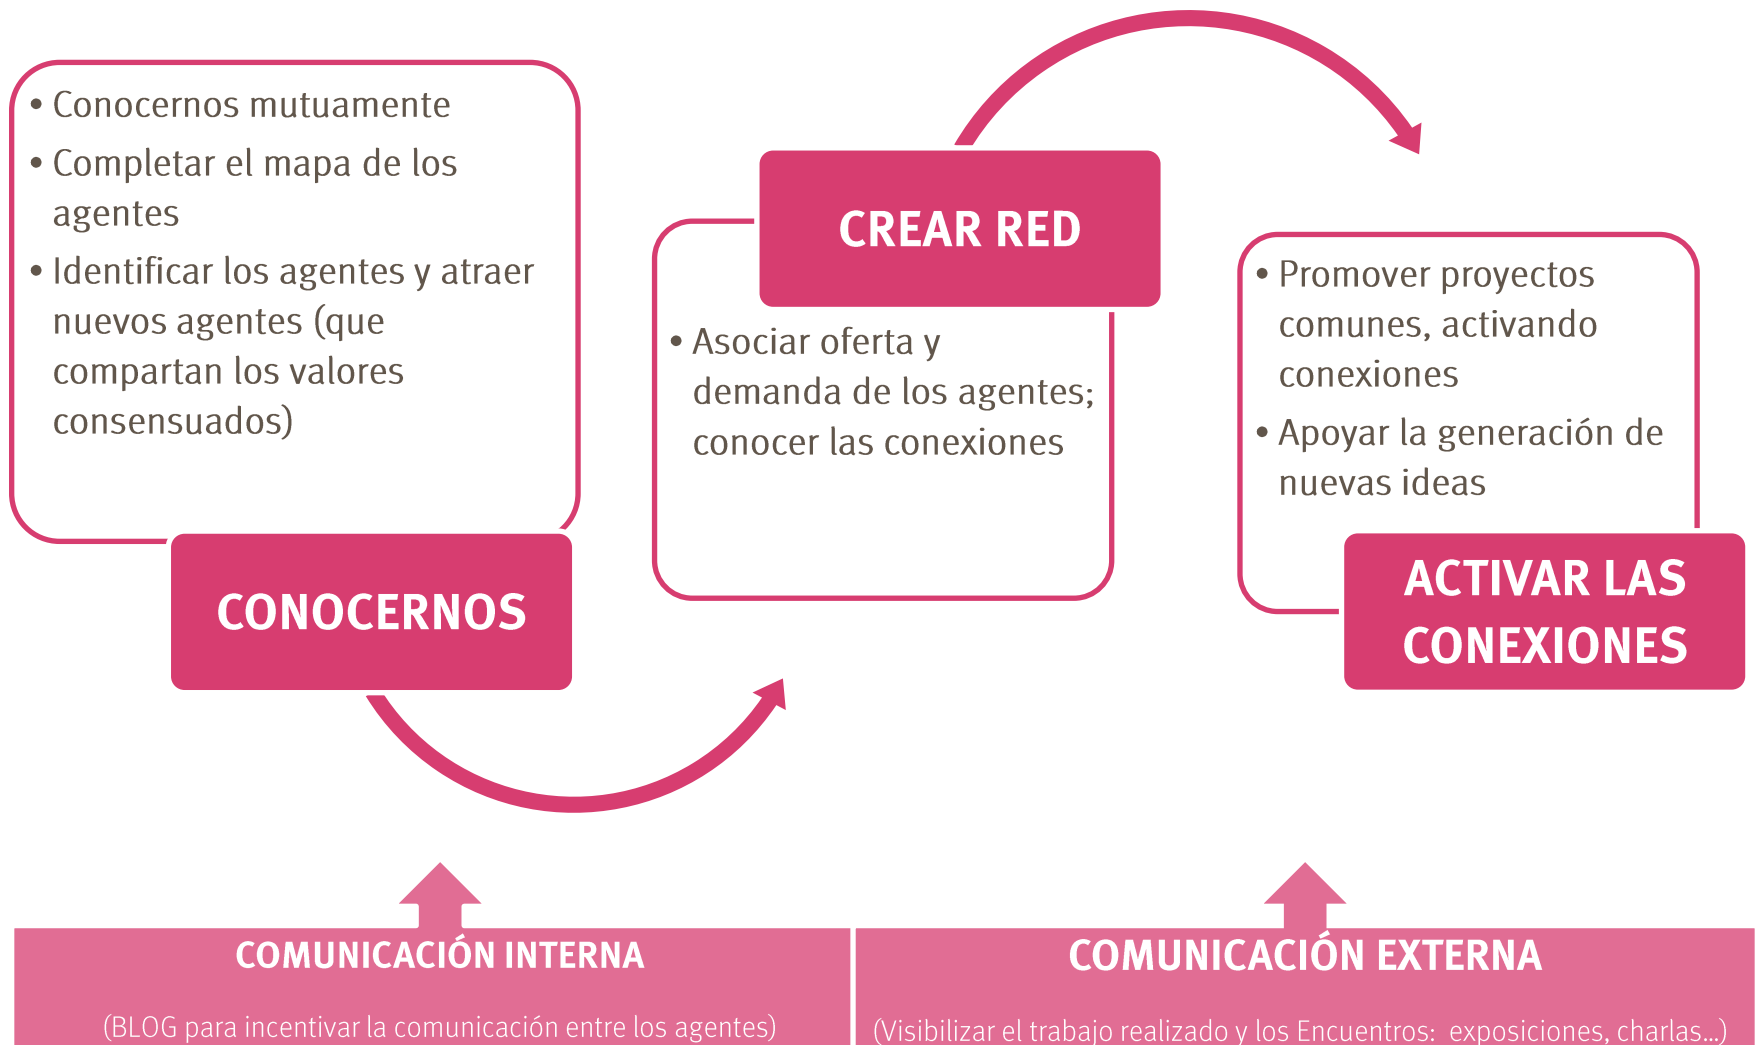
• Conocernos mutuamente
• Completar el mapa de los agentes
• Identificar los agentes y atraer nuevos agentes (que compartan los valores consensuados)

CONOCERNOS

CREAR RED

• Asociar oferta y demanda de los agentes; conocer las conexiones

• Promover proyectos comunes, activando conexiones
• Apoyar la generación de nuevas ideas

ACTIVAR LAS CONEXIONES

COMUNICACIÓN INTERNA

(BLOG para incentivar la comunicación entre los agentes)

COMUNICACIÓN EXTERNA

(Visibilizar el trabajo realizado y los Encuentros: exposiciones, charlas...)